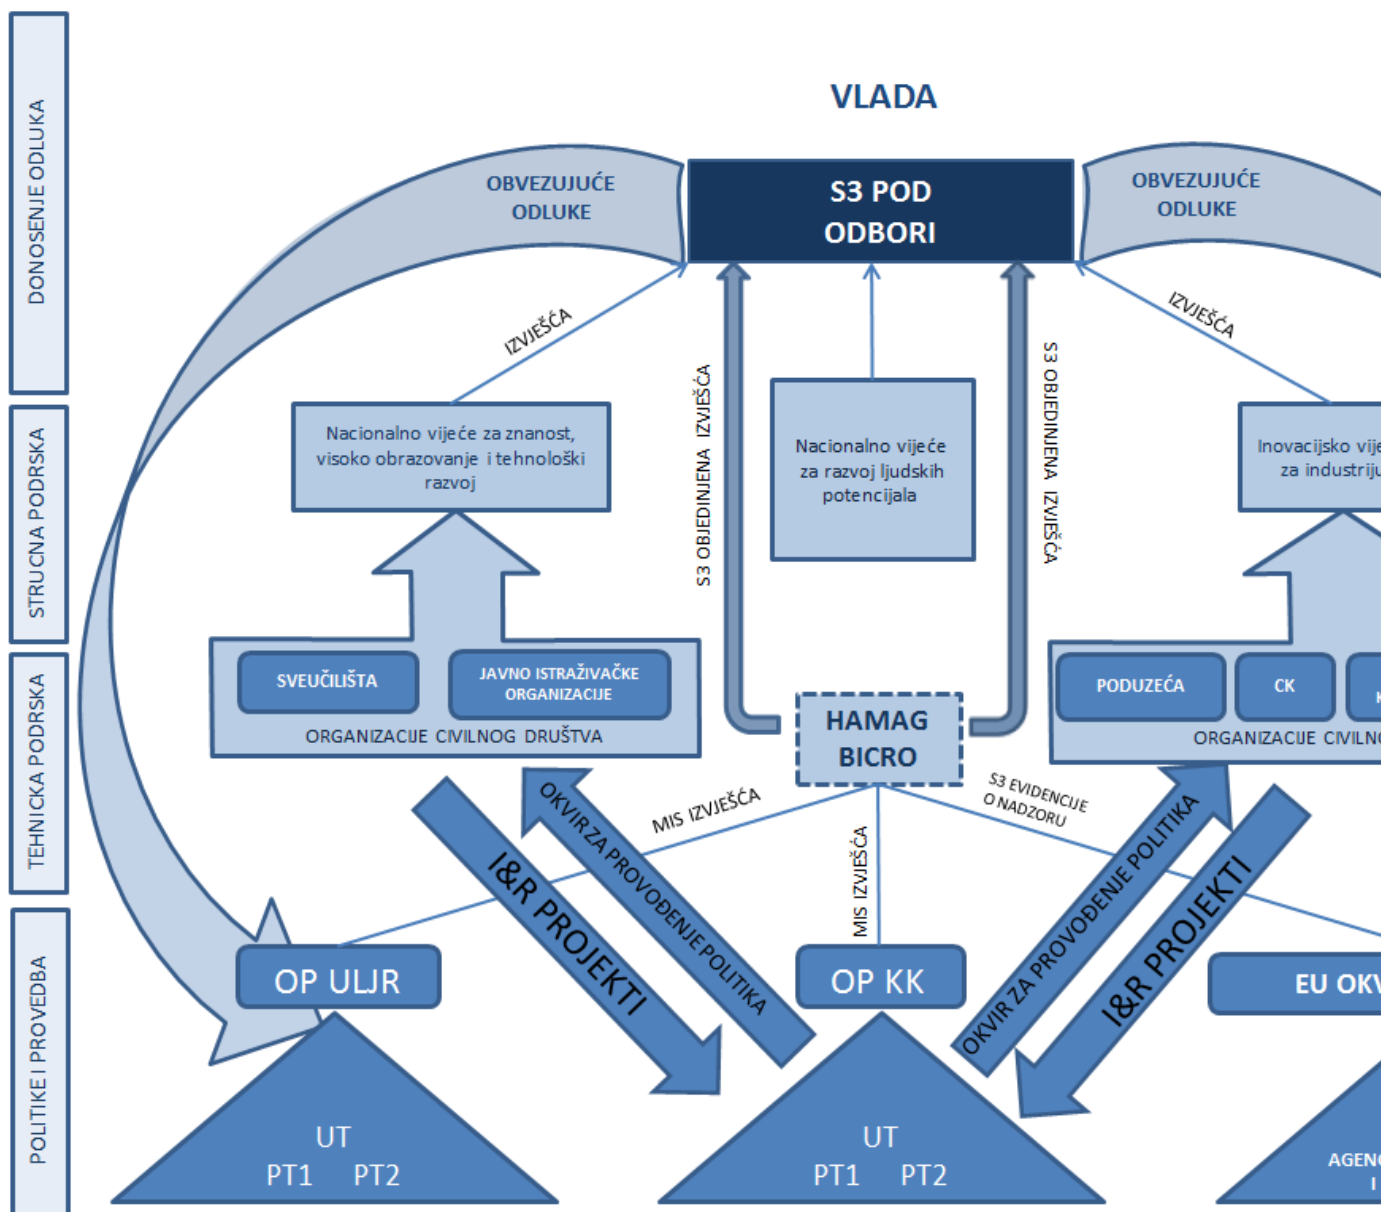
DONOSENJE ODLUKA

STRUCNA PODRSKA

TEHNICKA PODRSKA

POLITIKE I PROVEDBA

VLADA

OBVEZUJUĆE ODLUKE

S3 POD ODBORI

OBVEZUJUĆE ODLUKE

IZVJEŠĆA

IZVJEŠĆA

S3 OBJEDINJENA IZVJEŠĆA

S3 OBJEDINJENA IZVJEŠĆA

Nacionalno vijeće za znanost, visoko obrazovanje i tehnološki razvoj

Nacionalno vijeće za razvoj ljudskih potencijala

Inovacijsko vije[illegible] za industriju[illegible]

SVEUČILIŠTA

JAVNO ISTRAŽIVAČKE ORGANIZACIJE

ORGANIZACIJE CIVILNOG DRUŠTVA

HAMAG BICRO

PODUZEĆA

CK

ORGANIZACIJE CIVILN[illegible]

MIS IZVJEŠĆA

S3 EVIDENCIJE O NADZORU

MIS IZVJEŠĆA

I&R PROJEKTI

OKVIR ZA PROVOĐENJE POLITIKA

OKVIR ZA PROVOĐENJE POLITIKA

I&R PROJEKTI

OP ULJR

OP KK

EU OKV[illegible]

UT
PT1 PT2

UT
PT1 PT2

AGEN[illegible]
I